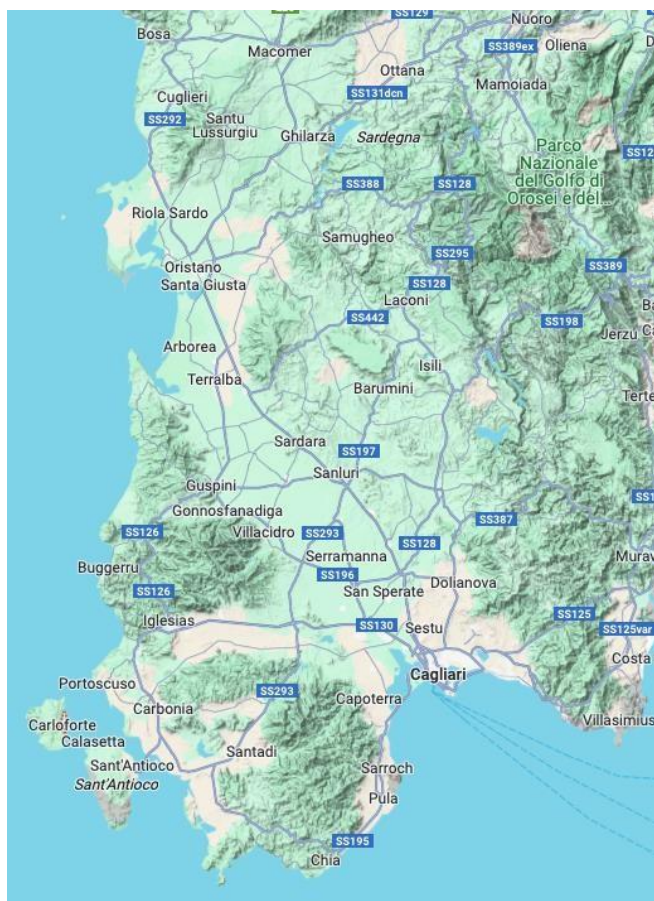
SS129
Nuoro
Bosa
Macomer
SS389ex
Oliena
Ottana
Mamoiada
SS131dcn
Cuglieri
SS292
Santu Lussurgiu
Ghilarza
Sardegna
Parco Nazionale del Golfo di Orosei e del...
SS12
SS388
SS128
Riola Sardo
Samugheo
SS295
Oristano
SS389
Santa Giusta
SS128
Laconi
SS442
SS198
Jerzu
Arborea
Isili
Terralba
Barumini
Sardara
SS197
Sanluri
Guspini
Gonnosfanadiga
SS126
Villacidro
SS293
SS387
Serramanna
SS128
Buggerru
SS196
Dolianova
San Sperate
SS126
Iglesias
SS130
Sestu
SS125
SS125var
Cagliari
Portoscuso
SS293
Capoterra
Carbonia
Carloforte
Calasetta
Villasimius
Santadi
Sant'Antioco
Sant'Antioco
Sarroch
Pula
SS195
Chia